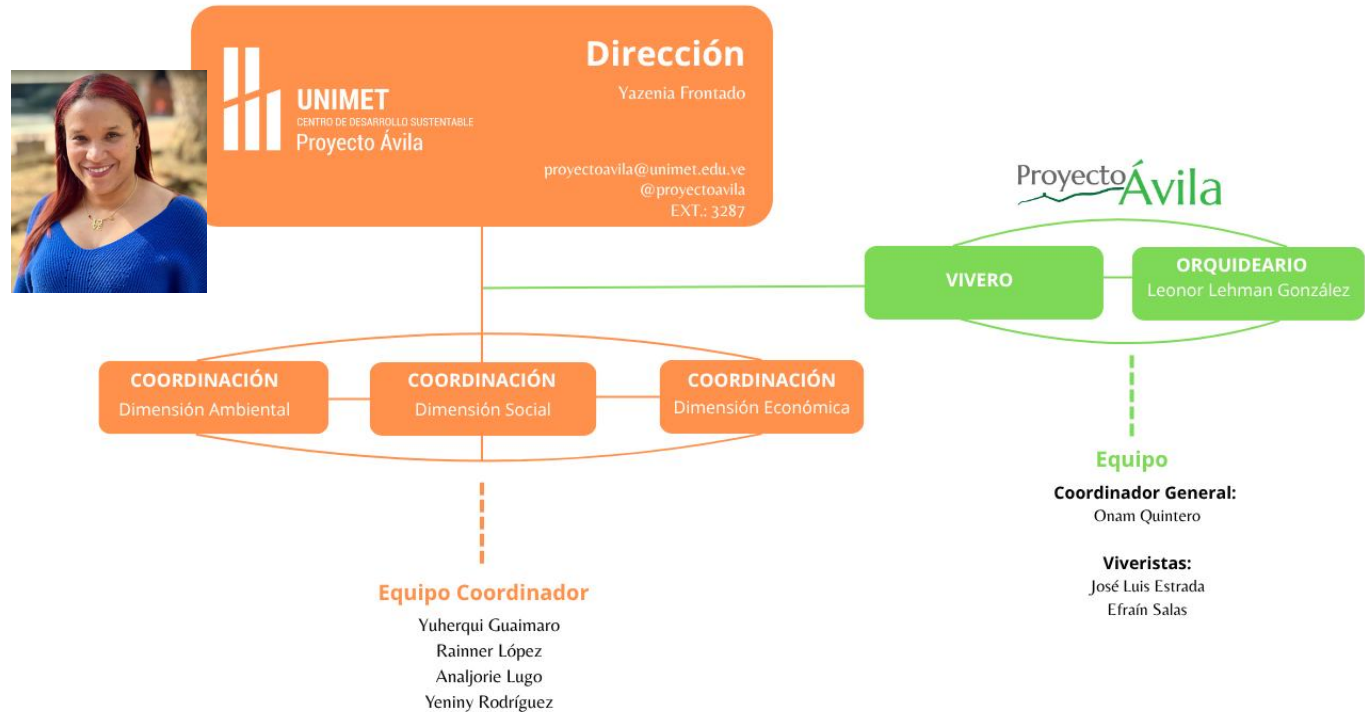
UNIMET
CENTRO DE DESARROLLO SUSTENTABLE
Proyecto Ávila

Dirección
Yazenia Frontado

proyectoavila@unimet.edu.ve
@proyectoavila
EXT.: 3287

Proyecto Ávila

VIVERO

ORQUIDEARIO
Leonor Lehman González

COORDINACIÓN
Dimensión Ambiental

COORDINACIÓN
Dimensión Social

COORDINACIÓN
Dimensión Económica

Equipo
Coordinador General:
Onam Quintero

Viveristas:
José Luis Estrada
Efraín Salas

Equipo Coordinador
Yuherqui Guaimaro
Rainner López
Analjorie Lugo
Yeniny Rodríguez